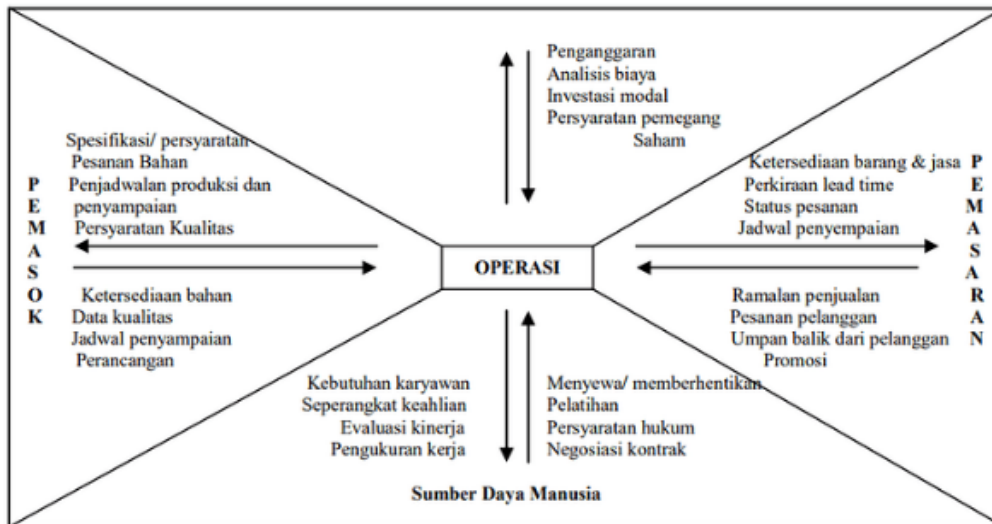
Penganggaran
Analisis biaya
Investasi modal
Persyaratan pemegang Saham

Spesifikasi/ persyaratan
Pesanan Bahan
Penjadwalan produksi dan penyampaian
Persyaratan Kualitas

P
E
M
A
S
O
K

Ketersediaan bahan
Data kualitas
Jadwal penyampaian
Perancangan

OPERASI

Ketersediaan barang & jasa
Perkiraan lead time
Status pesanan
Jadwal penyempaian

P
E
M
A
S
A
R
A
N

Ramalan penjualan
Pesanan pelanggan
Umpan balik dari pelanggan
Promosi

Kebutuhan karyawan
Seperangkat keahlian
Evaluasi kinerja
Pengukuran kerja

Menyewa/ memberhentikan
Pelatihan
Persyaratan hukum
Negosiasi kontrak

Sumber Daya Manusia